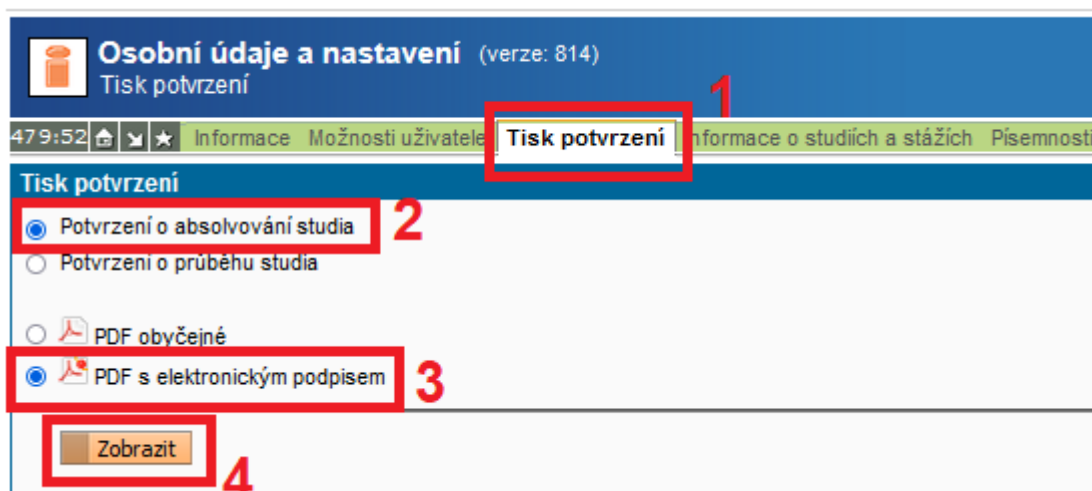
Osobní údaje a nastavení (verze: 814)
Tisk potvrzení

1

479:52 Informace Možnosti uživatele Tisk potvrzení Informace o studiích a stážích Písemnosti

Tisk potvrzení

Potvrzení o absolvování studia 2

Potvrzení o průběhu studia

PDF obyčejné

PDF s elektronickým podpisem 3

Zobrazit

4